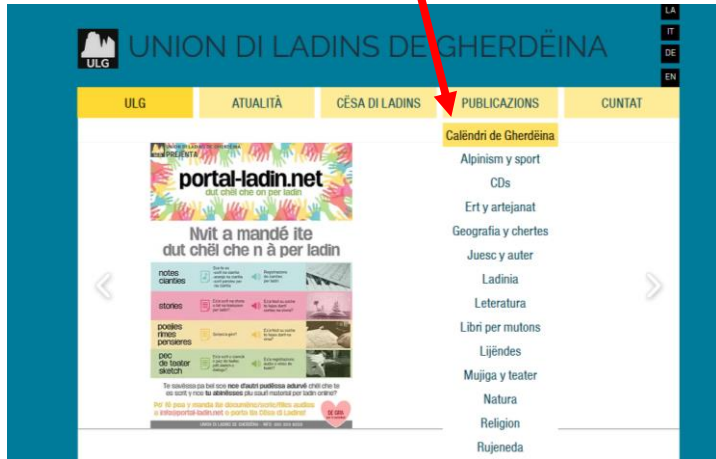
LA
IT
DE
EN

ULG UNION DI LADINS DE GHERDËINA

ULG
ATUALITÀ
CËSA DI LADINS
PUBLICAZIONS
CUNTAT

Calëndri de Gherdëina
Alpinism y sport
CDs
Ert y artejanat
Geografia y chertes
Juesc y auter
Ladinia
Leteratura
Libri per mutons
Lijëndes
Mujiga y teater
Natura
Religion
Rujeneda

UNION DI LADINS DE GHERDËINA
PRESENTA

portal-ladin.net
dut chël che on per ladin

Nvit a mandé ite
dut chël che n à per ladin

notes ciantles
stories
poesies rimes pensieres
pec de teater sketch

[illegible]

Te savëssa pa bel ncë d'autri pudëssa adurvé chël che te ies scrit y nce tu abinësses plu scuel material per ladin online?

Pò fi pea y manda te documënc/testi/files audios a info@portal-ladin.net o porta do Cësa di Ladins!

UNION DI LADINS DE GHERDËINA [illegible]